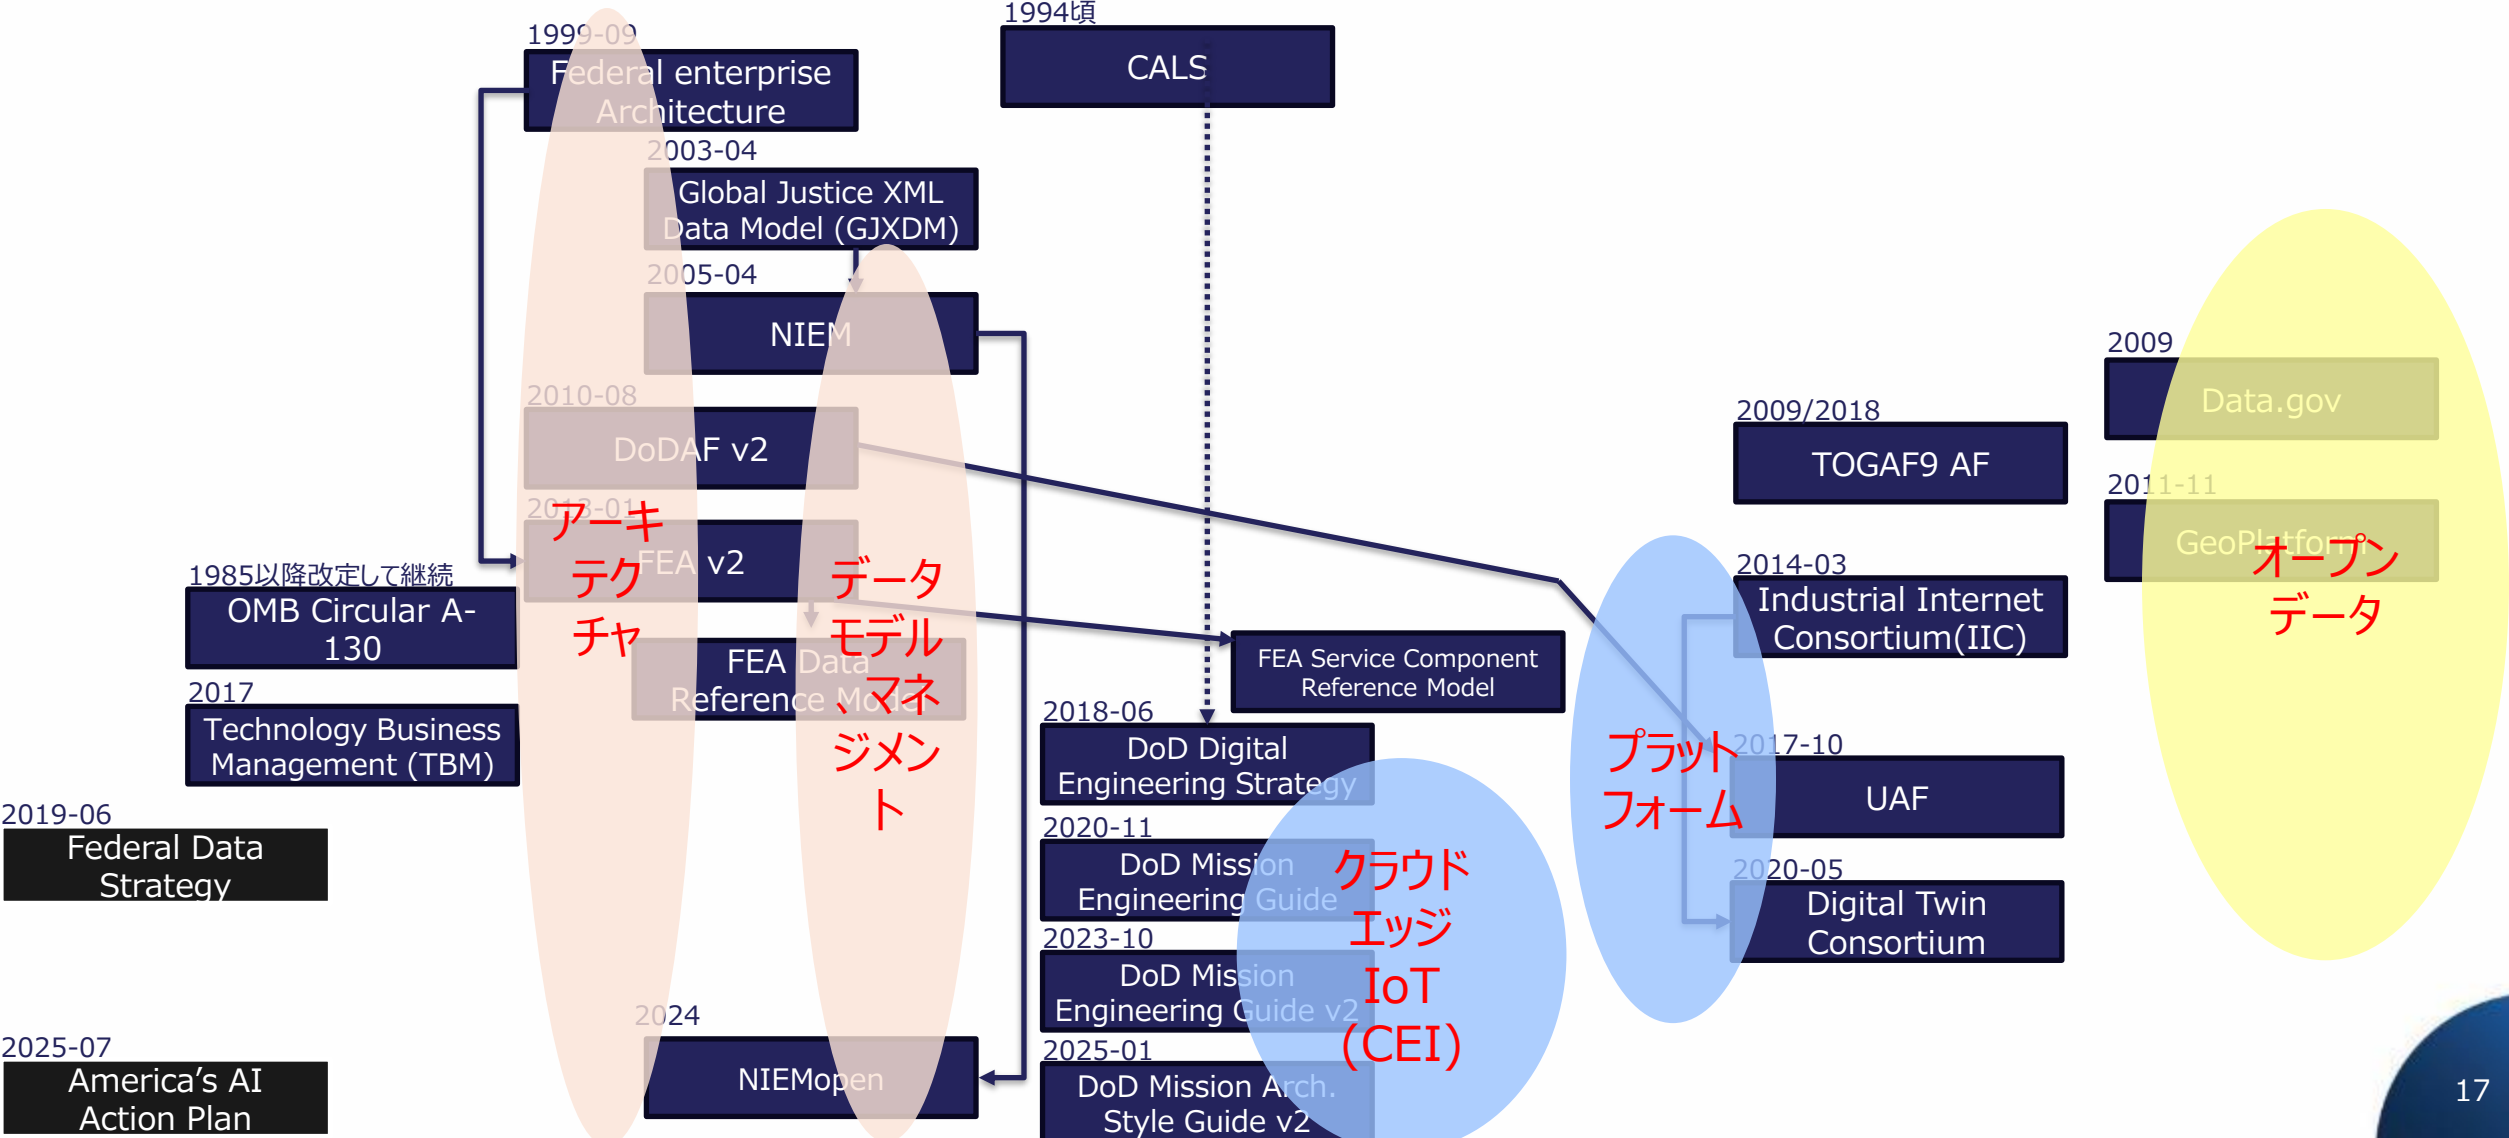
1999-09
Federal enterprise Architecture

1994頃
CALS

2003-04
Global Justice XML Data Model (GJXDM)

2005-04
NIEM

2010-08
DoDAF v2

2013-01
FEA v2

アーキテクチャ

データモデル・マネジメント

1985以降改定して継続
OMB Circular A-130

FEA Data Reference Model

FEA Service Component Reference Model

2017
Technology Business Management (TBM)

2019-06
Federal Data Strategy

2025-07
America's AI Action Plan

2024
NIEMopen

2018-06
DoD Digital Engineering Strategy

2020-11
DoD Mission Engineering Guide

2023-10
DoD Mission Engineering Guide v2

2025-01
DoD Mission Arch. Style Guide v2

クラウドエッジIoT (CEI)

プラットフォーム

2009/2018
TOGAF9 AF

2014-03
Industrial Internet Consortium(IIC)

2017-10
UAF

2020-05
Digital Twin Consortium

2009
Data.gov

2011-11
GeoPlatform

オープンデータ

17